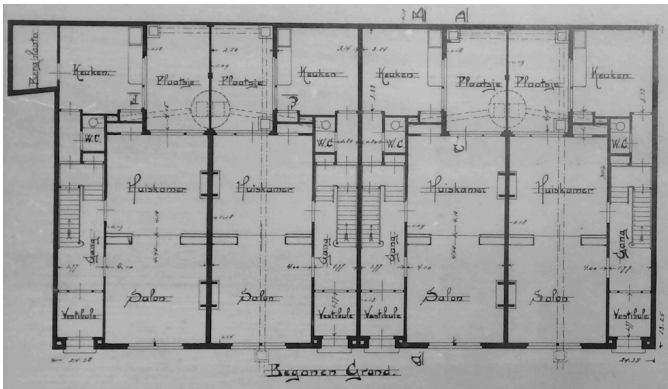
A A

Bergplaats

Keuken Plaatsje Plaatsje Keuken Keuken Plaatsje Plaatsje Keuken

W.C. W.C. W.C. W.C.

Huiskamer Huiskamer Huiskamer Huiskamer

Gang Gang Gang Gang

Salon Salon Salon Salon

Vestibule Vestibule Vestibule Vestibule

Begane Grond